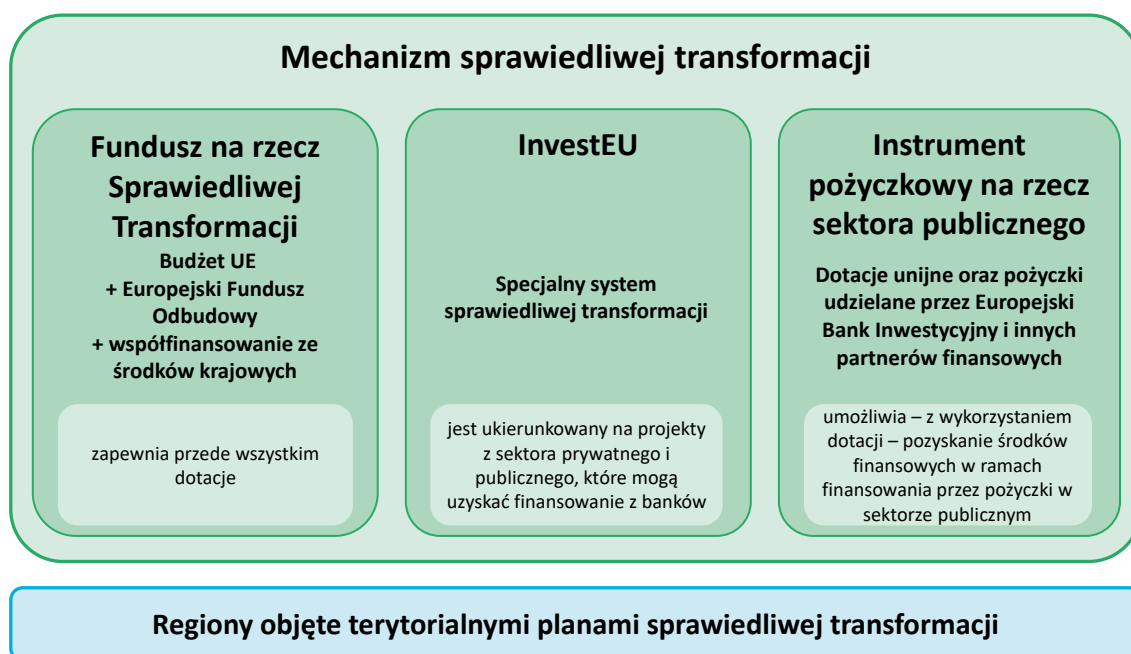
Mechanizm sprawiedliwej transformacji

Fundusz na rzecz Sprawiedliwej Transformacji

Budżet UE
+ Europejski Fundusz Odbudowy
+ współfinansowanie ze środków krajowych

zapewnia przede wszystkim dotacje

InvestEU

Specjalny system sprawiedliwej transformacji

jest ukierunkowany na projekty z sektora prywatnego i publicznego, które mogą uzyskać finansowanie z banków

Instrument pożyczkowy na rzecz sektora publicznego

Dotacje unijne oraz pożyczki udzielane przez Europejski Bank Inwestycyjny i innych partnerów finansowych

umożliwia – z wykorzystaniem dotacji – pozyskanie środków finansowych w ramach finansowania przez pożyczki w sektorze publicznym

Regiony objęte terytorialnymi planami sprawiedliwej transformacji